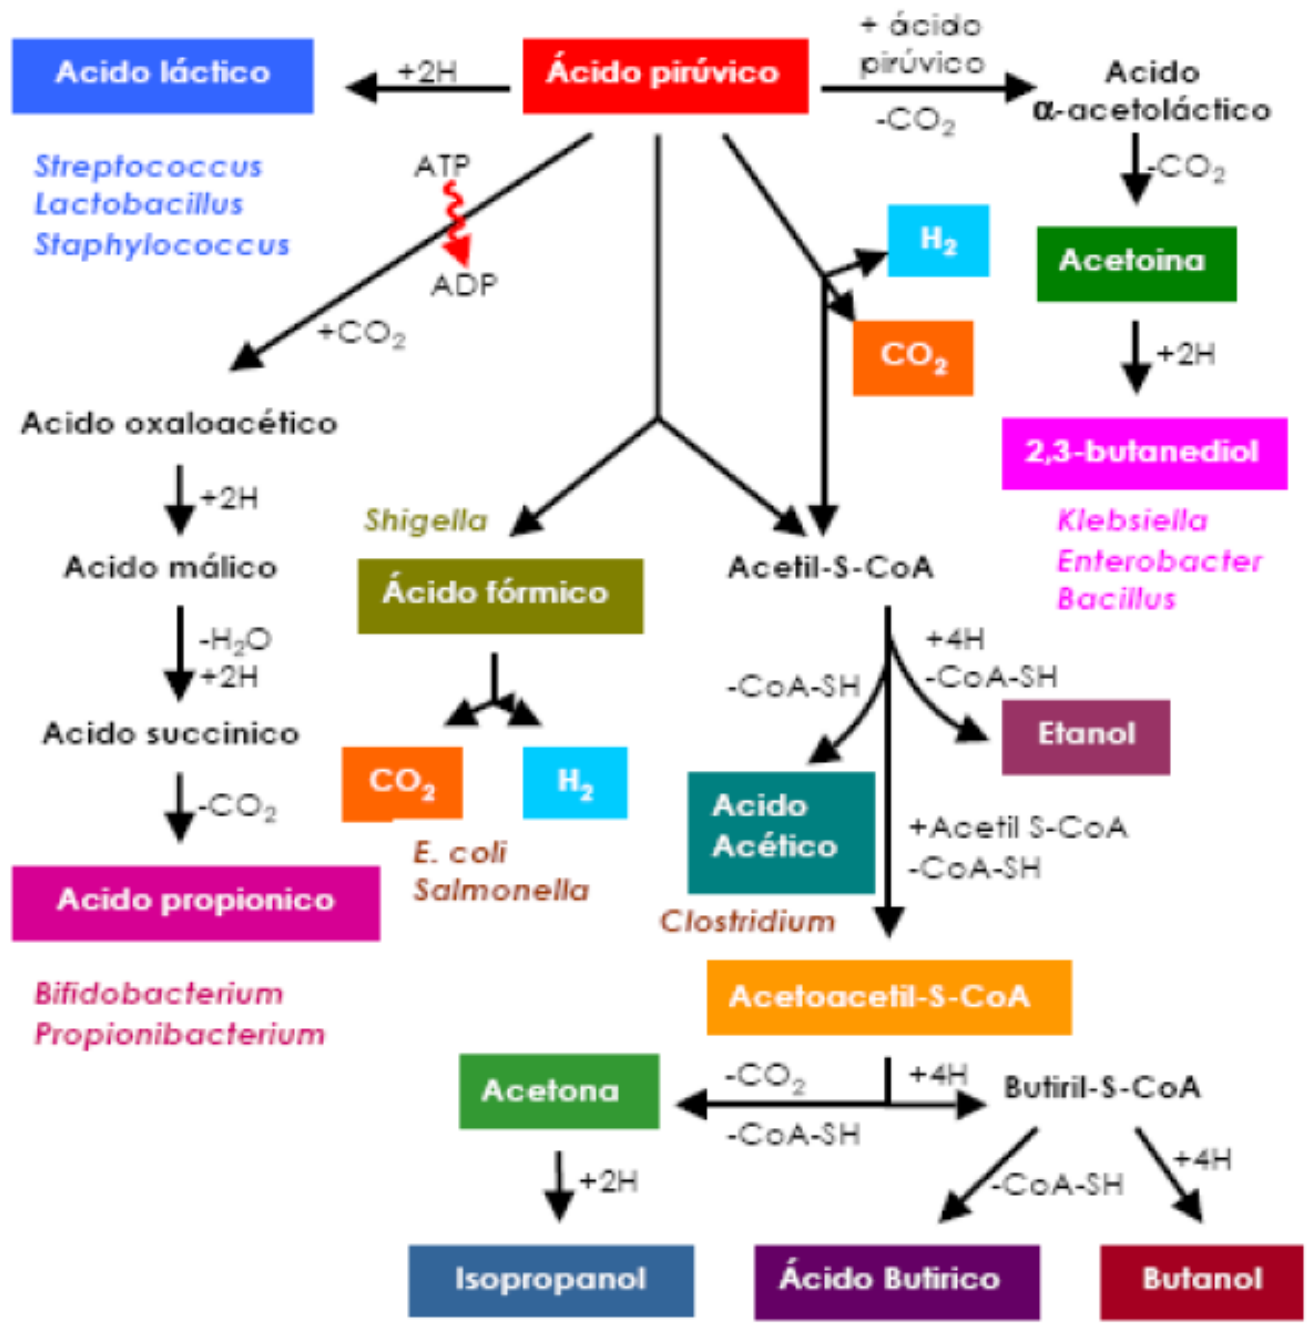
Acido láctico

+2H

Ácido pirúvico

+ ácido pirúvico

-$CO_2$

Acido α-acetoláctico

Streptococcus
Lactobacillus
Staphylococcus

ATP

ADP

+$CO_2$

$H_2$

$CO_2$

-$CO_2$

Acetoina

+2H

2,3-butanediol

Klebsiella
Enterobacter
Bacillus

Acido oxaloacético

+2H

Acido málico

$-H_2O$
+2H

Acido succinico

-$CO_2$

Acido propionico

Bifidobacterium
Propionibacterium

Shigella

Ácido fórmico

$CO_2$

$H_2$

E. coli
Salmonella

Acetil-S-CoA

-CoA-SH

+4H
-CoA-SH

Etanol

Acido Acético

Clostridium

+Acetil S-CoA
-CoA-SH

Acetoacetil-S-CoA

-$CO_2$

-CoA-SH

+4H

Acetona

Butiril-S-CoA

+2H

-CoA-SH

+4H

Isopropanol

Ácido Butirico

Butanol